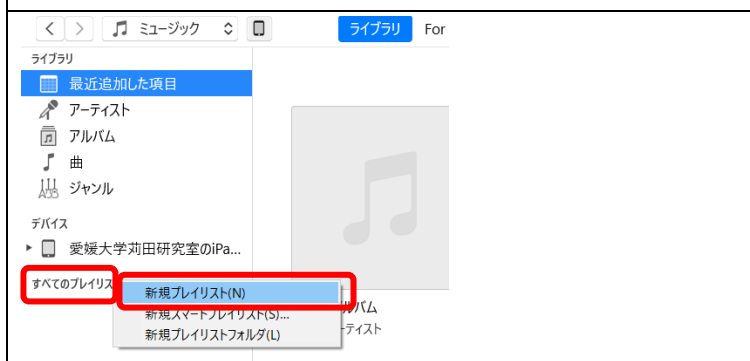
ミュージック

ライブラリ For

ライブラリ

最近追加した項目

アーティスト

アルバム

曲

ジャンル

デバイス

愛媛大学苅田研究室のiPa...

すべてのプレイリス

新規プレイリスト(N)

新規スマートプレイリスト(S)...

新規プレイリストフォルダ(L)

ルバム

ーティスト